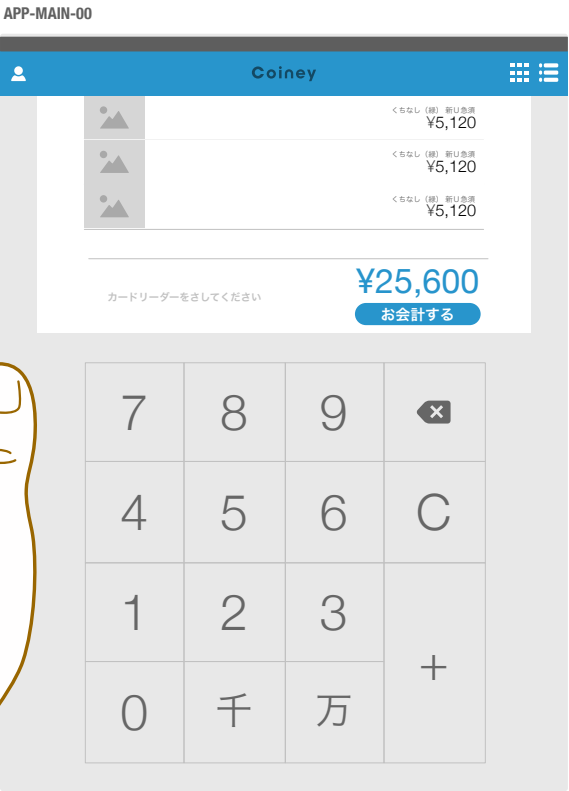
APP-MAIN-00

Coiney

くちなし（緑） 新U急須
¥5,120

くちなし（緑） 新U急須
¥5,120

くちなし（緑） 新U急須
¥5,120

カードリーダーをさしてください

¥25,600

お会計する

| 7 | 8 | 9 | ⌫ |
|---|---|---|---|
| 4 | 5 | 6 | C |
| 1 | 2 | 3 | + |
| 0 | 千 | 万 | |